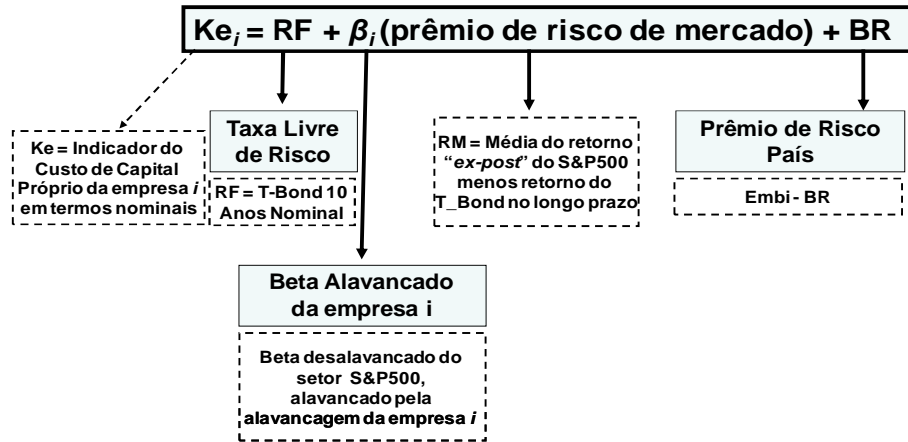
$Ke_i$ = RF + $\beta_i$(prêmio de risco de mercado) + BR

Ke = Indicador do Custo de Capital Próprio da empresa *i* em termos nominais

Taxa Livre de Risco

RF = T-Bond 10 Anos Nominal

RM = Média do retorno "*ex-post*" do S&P500 menos retorno do T_Bond no longo prazo

Prêmio de Risco País

Embi - BR

Beta Alavancado da empresa i

Beta desalavancado do setor S&P500, alavancado pela alavancagem da empresa *i*